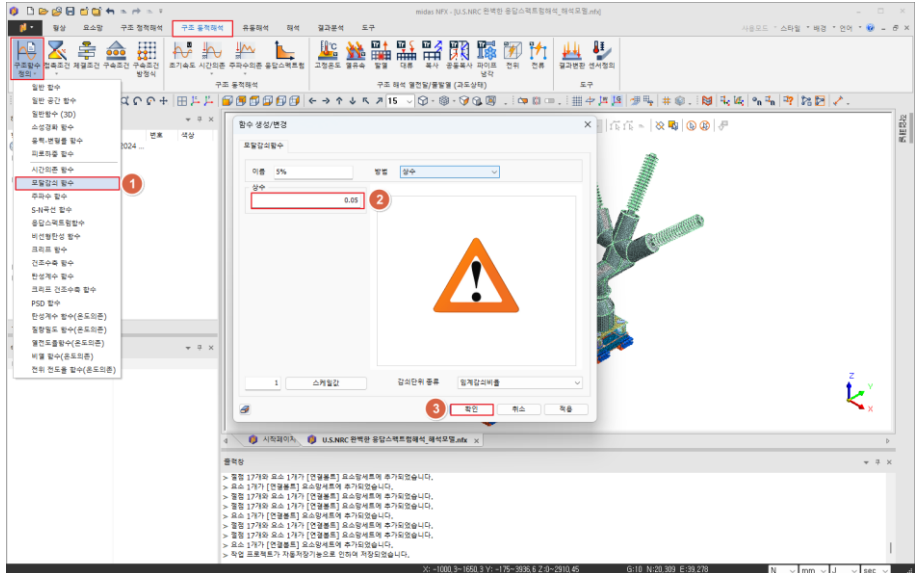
midas NFX - [U.S.NRC 판벽한 응답스펙트럼해석_해석모델.nfx]

사용모드 · 스타일 · 배경 · 언어 · ? · – ✕

형상 요소망 구조 정적해석 구조 동적해석 유동해석 해석 결과분석 도구

구조함수 정의 · 접촉조건 체결조건 구속조건 구속조건 방정식 초기속도 시간의존 주파수의존 응답스펙트럼 고정조건 열하중 탈형 대류 복사 공동복사 파이프 냉각 천위 천류 결과변환 센서정의

구조 동적해석 구조 해석 열전달/응력 (과도상태) 도구

일반 함수
일반 공간 함수
일반함수 (3D)
소성경화 함수
응력-변형률 함수
피로하중 함수
시간의존 함수
모달감쇠 함수
주파수 함수
S-N곡선 함수
응답스펙트럼함수
비선형탄성 함수
크리프 함수
건조수축 함수
탄성계수 함수
크리프 건조수축 함수
PSD 함수
탄성계수 함수(온도의존)
팽창계수 함수(온도의존)
열전도율 함수(온도의존)
비열 함수(온도의존)
전위 전도율 함수(온도의존)

1

번호 색상
2024 ...

함수 생성/변경

모달감쇠함수

이름 5%
방법 상수

상수
0.05

2

1 스케일값
감쇠단위 종류 임계감쇠비율

3

확인 취소 적용

시작페이지 U.S.NRC 판벽한 응답스펙트럼해석_해석모델.nfx

출력창
> 절점 17개와 요소 1개가 [연결볼트] 요소망세트에 추가되었습니다.
> 요소 1개가 [연결볼트] 요소망세트에 추가되었습니다.
> 절점 17개와 요소 1개가 [연결볼트] 요소망세트에 추가되었습니다.
> 요소 1개가 [연결볼트] 요소망세트에 추가되었습니다.
> 절점 17개와 요소 1개가 [연결볼트] 요소망세트에 추가되었습니다.
> 요소 1개가 [연결볼트] 요소망세트에 추가되었습니다.
> 절점 17개와 요소 1개가 [연결볼트] 요소망세트에 추가되었습니다.
> 요소 1개가 [연결볼트] 요소망세트에 추가되었습니다.
> 작업 프로젝트가 자동저장기능으로 인하여 저장되었습니다.

X: -1000.3~1650.3 Y: -175~3936.6 Z: 0~2910.45 G:10 N:20,309 E:39,278 N mm J sec